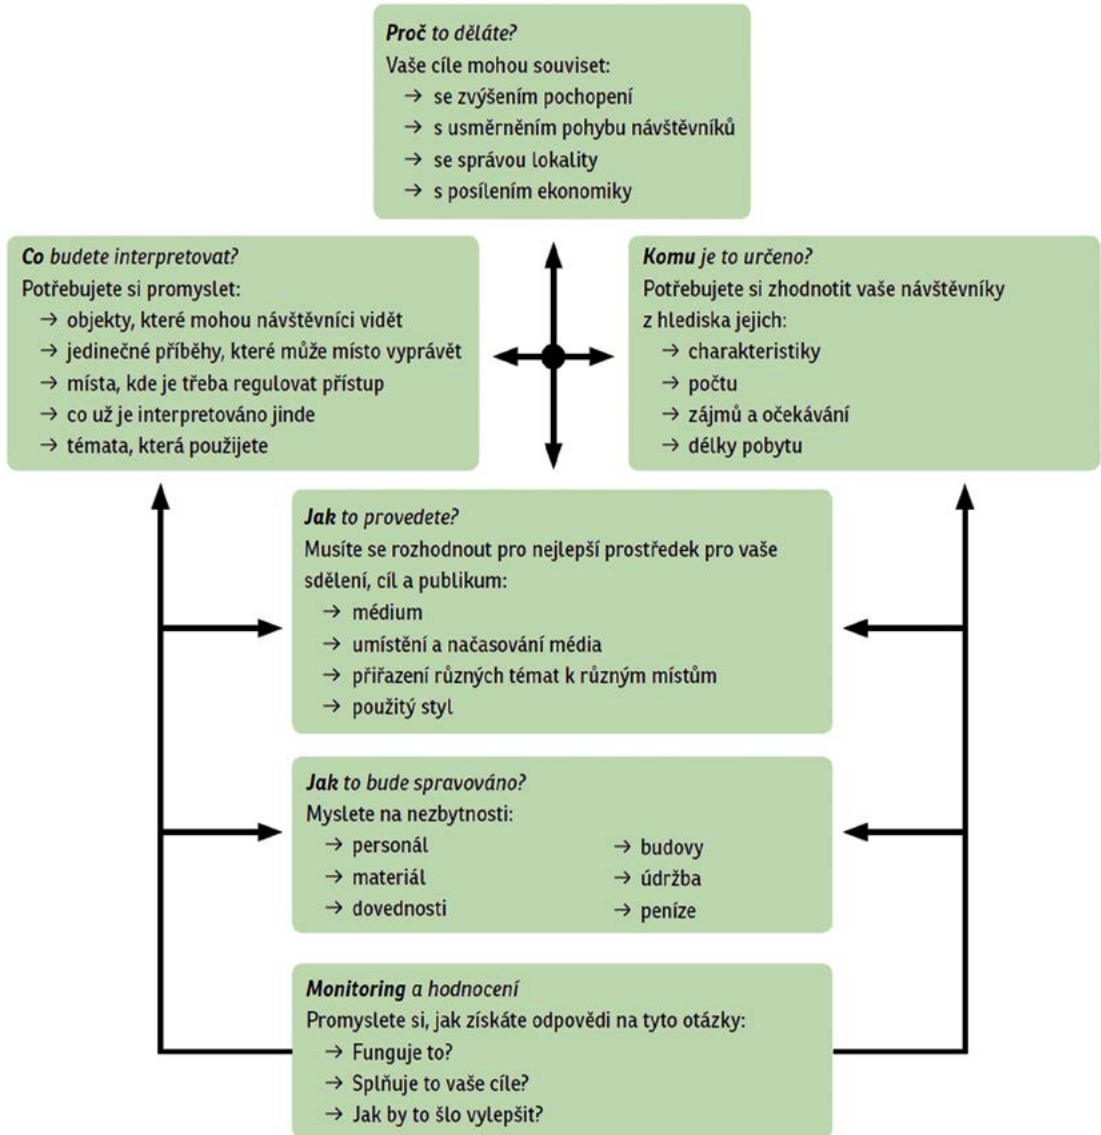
**Proč** *to děláte?*
Vaše cíle mohou souviset:
→ se zvýšením pochopení
→ s usměrněním pohybu návštěvníků
→ se správou lokality
→ s posílením ekonomiky

**Co** *budete interpretovat?*
Potřebujete si promyslet:
→ objekty, které mohou návštěvníci vidět
→ jedinečné příběhy, které může místo vyprávět
→ místa, kde je třeba regulovat přístup
→ co už je interpretováno jinde
→ témata, která použijete

**Komu** *je to určeno?*
Potřebujete si zhodnotit vaše návštěvníky z hlediska jejich:
→ charakteristiky
→ počtu
→ zájmů a očekávání
→ délky pobytu

**Jak** *to provedete?*
Musíte se rozhodnout pro nejlepší prostředek pro vaše sdělení, cíl a publikum:
→ médium
→ umístění a načasování média
→ přiřazení různých témat k různým místům
→ použitý styl

**Jak** *to bude spravováno?*
Myslete na nezbytnosti:
→ personál
→ materiál
→ dovednosti
→ budovy
→ údržba
→ peníze

**Monitoring** *a hodnocení*
Promyslete si, jak získáte odpovědi na tyto otázky:
→ Funguje to?
→ Splňuje to vaše cíle?
→ Jak by to šlo vylepšit?